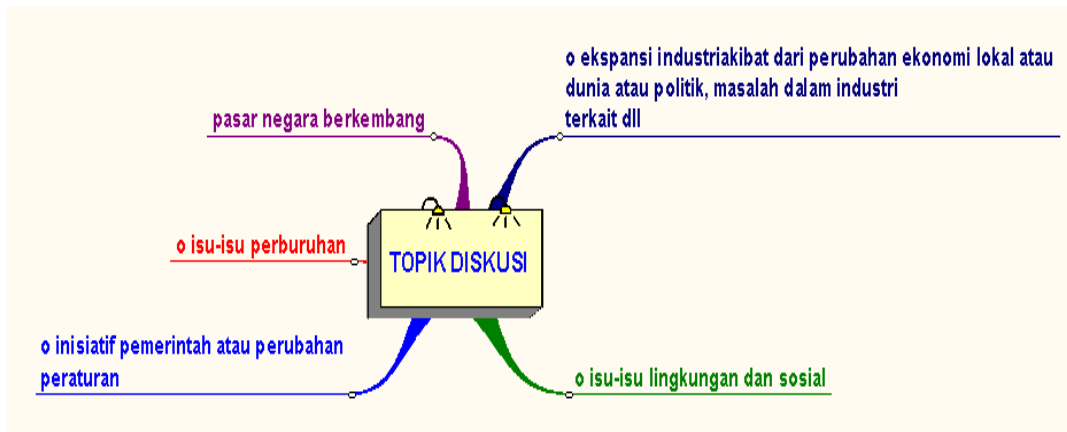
pasar negara berkembang

o ekspansi industriakibat dari perubahan ekonomi lokal atau dunia atau politik, masalah dalam industri terkait dll

o isu-isu perburuhan

TOPIK DISKUSI

o inisiatif pemerintah atau perubahan peraturan

o isu-isu lingkungan dan sosial